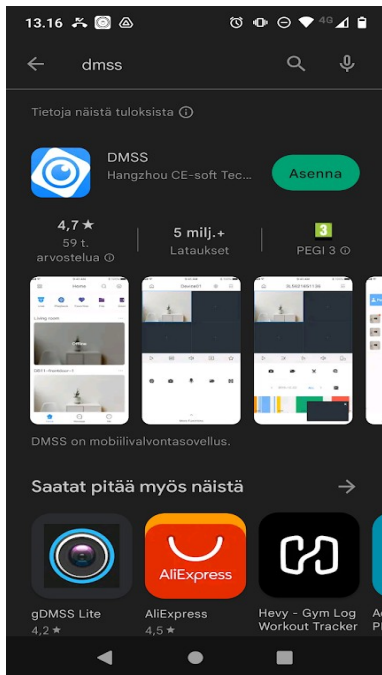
13.16

dmss

Tietoja näistä tuloksista ⓘ

DMSS
Hangzhou CE-soft Tec...

Asenna

4,7 ★
59 t. arvostelua ⓘ

5 milj.+
Lataukset

3
PEGI 3 ⓘ

Home
Living room
Offline
Device01

DMSS on mobiilivalvontasovellus.

Saatat pitää myös näistä

gDMSS Lite
4,2 ★

AliExpress
AliExpress
4,5 ★

Hevy - Gym Log Workout Tracker